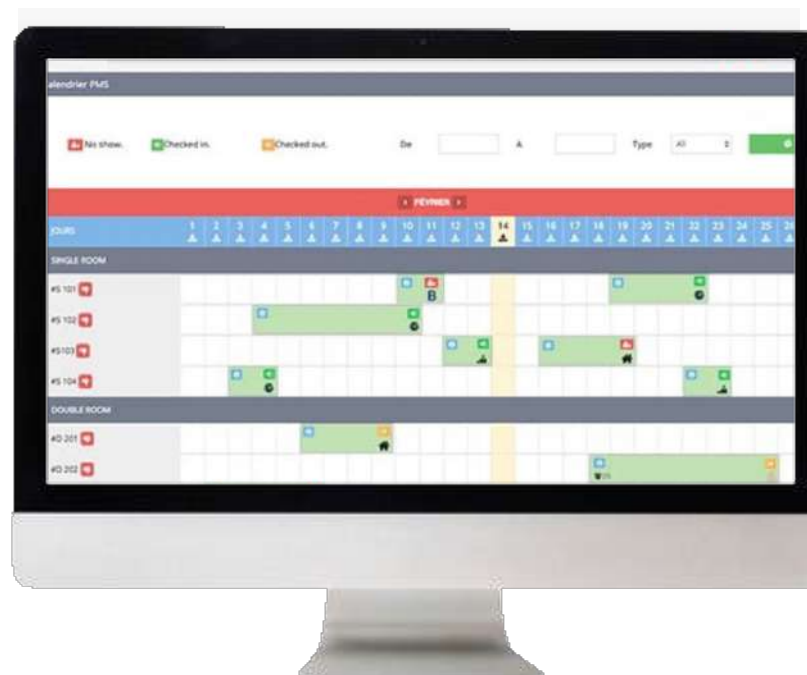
alendrier PMS

No show. Checked in. Checked out. De A Type All

FÉVRIER

| JOURS | 1 | 2 | 3 | 4 | 5 | 6 | 7 | 8 | 9 | 10 | 11 | 12 | 13 | 14 | 15 | 16 | 17 | 18 | 19 | 20 | 21 | 22 | 23 | 24 | 25 |
|---|---|---|---|---|---|---|---|---|---|---|---|---|---|---|---|---|---|---|---|---|---|---|---|---|---|

SINGLE ROOM

#S 101

B

#S 102

#S103

#S 104

DOUBLE ROOM

#D 201

#D 202